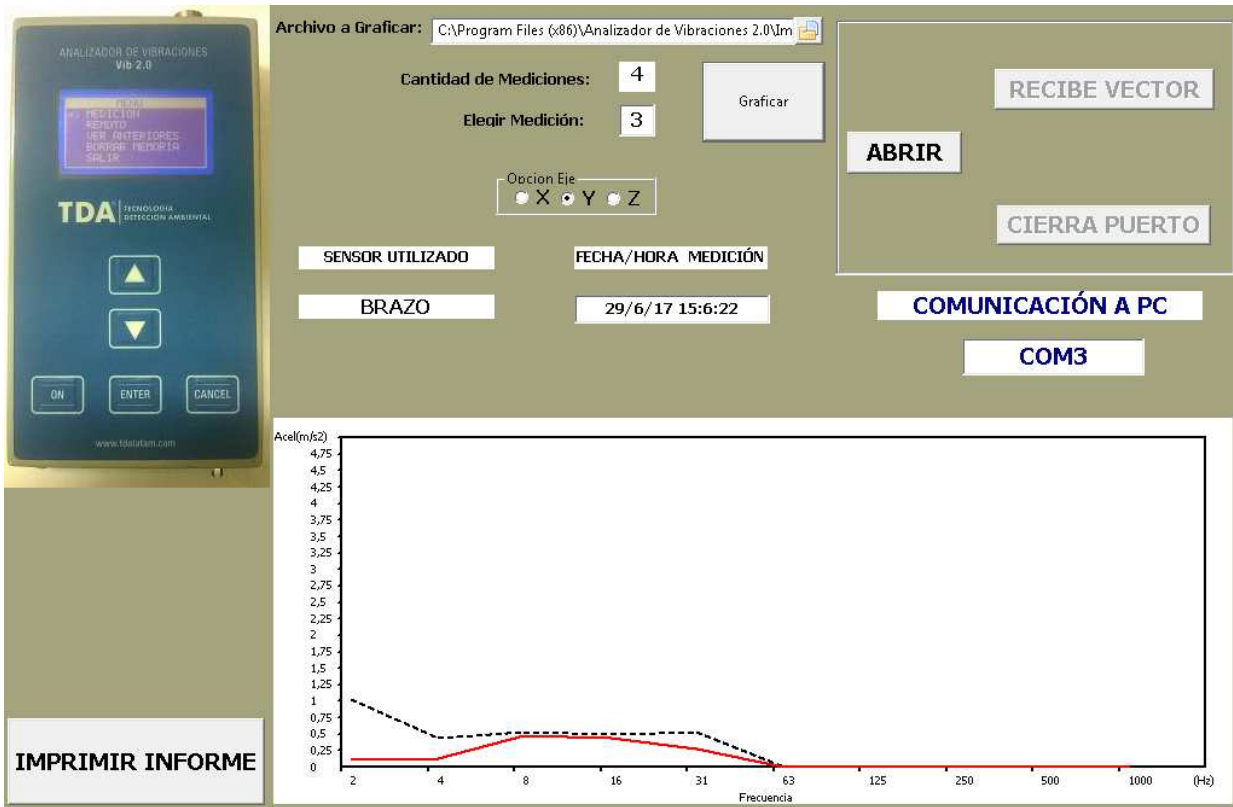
ANALIZADOR DE VIBRACIONES
Vib 2.0

MENU
MEDICION
REMOTO
VER ANTERIORES
BORRAR MEMORIA
SALIR

TDA TECNOLOGIA DETECCION AMBIENTAL

ON ENTER CANCEL

www.tdalatam.com

IMPRIMIR INFORME

Archivo a Graficar: C:\Program Files (x86)\Analizador de Vibraciones 2.0\Im

Cantidad de Mediciones: 4

Elegir Medición: 3

Graficar

Opcion Eje
X Y Z

SENSOR UTILIZADO
BRAZO

FECHA/HORA MEDICIÓN
29/6/17 15:6:22

RECIBE VECTOR
ABRIR
CIERRA PUERTO

COMUNICACIÓN A PC
COM3

Acel(m/s2)
4,75
4,5
4,25
4
3,75
3,5
3,25
3
2,75
2,5
2,25
2
1,75
1,5
1,25
1
0,75
0,5
0,25
0
2 4 8 16 31 63 125 250 500 1000 (Hz)
Frecuencia